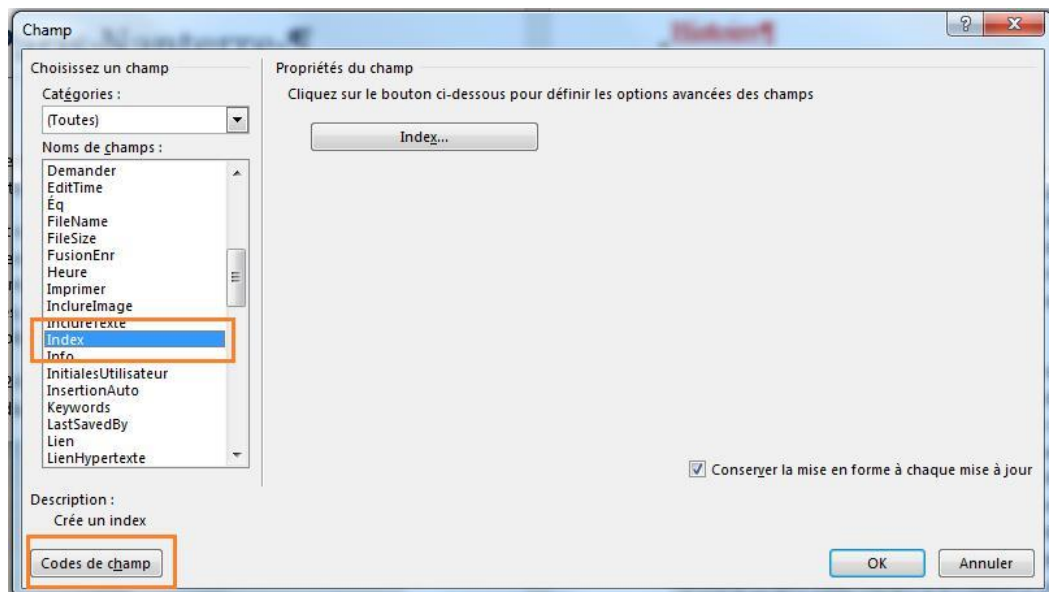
Champ

?

Choisissez un champ

Catégories :

(Toutes)

Noms de champs :

Demander
EditTime
Éq
FileName
FileSize
FusionEnr
Heure
Imprimer
InclureImage
InclureTexte
Index
Info
InitialesUtilisateur
InsertionAuto
Keywords
LastSavedBy
Lien
LienHypertexte

Description :

Crée un index

Codes de champ

Propriétés du champ

Cliquez sur le bouton ci-dessous pour définir les options avancées des champs

Index...

Conserver la mise en forme à chaque mise à jour

OK

Annuler